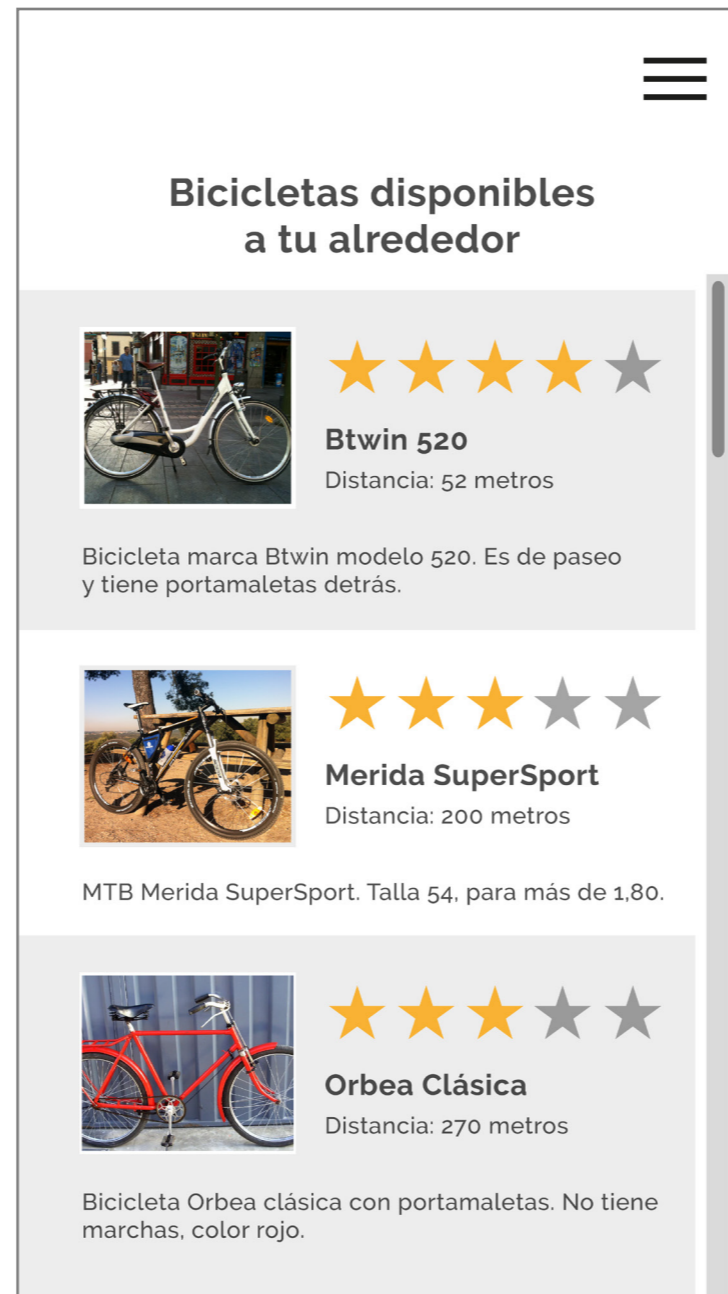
Bicicletas disponibles a tu alrededor

Btwin 520
Distancia: 52 metros

Bicicleta marca Btwin modelo 520. Es de paseo y tiene portamaletas detrás.

Merida SuperSport
Distancia: 200 metros

MTB Merida SuperSport. Talla 54, para más de 1,80.

Orbea Clásica
Distancia: 270 metros

Bicicleta Orbea clásica con portamaletas. No tiene marchas, color rojo.